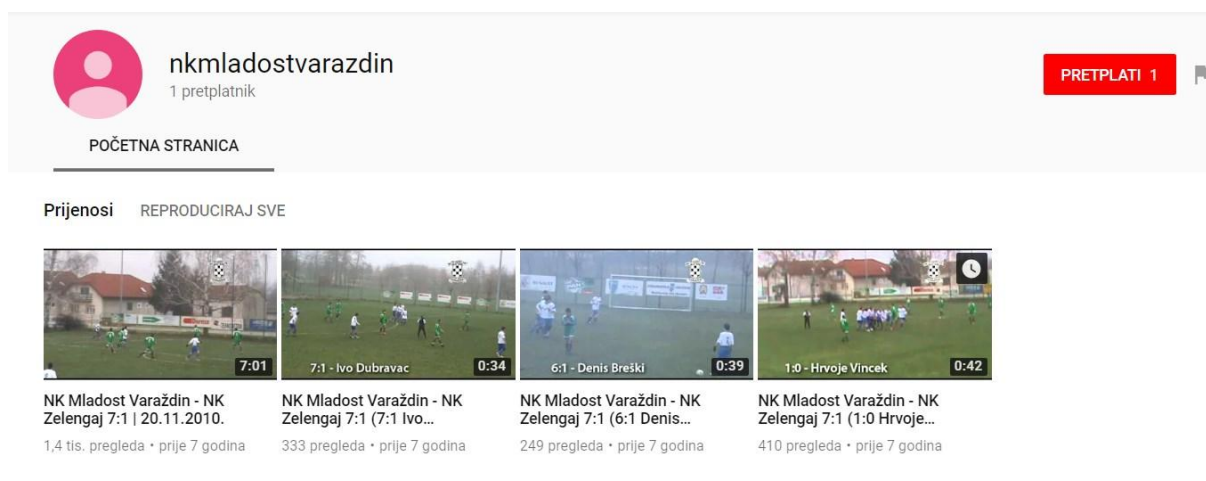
nkmladostvarazdin
1 pretplatnik

PRETPLATI 1

POČETNA STRANICA

Prijenosi REPRODUCIRAJ SVE

7:01
NK Mladost Varaždin - NK Zelengaj 7:1 | 20.11.2010.
1,4 tis. pregleda • prije 7 godina

7:1 - Ivo Dubravac 0:34
NK Mladost Varaždin - NK Zelengaj 7:1 (7:1 Ivo...
333 pregleda • prije 7 godina

6:1 - Denis Breški 0:39
NK Mladost Varaždin - NK Zelengaj 7:1 (6:1 Denis...
249 pregleda • prije 7 godina

1:0 - Hrvoje Vincek 0:42
NK Mladost Varaždin - NK Zelengaj 7:1 (1:0 Hrvoje...
410 pregleda • prije 7 godina